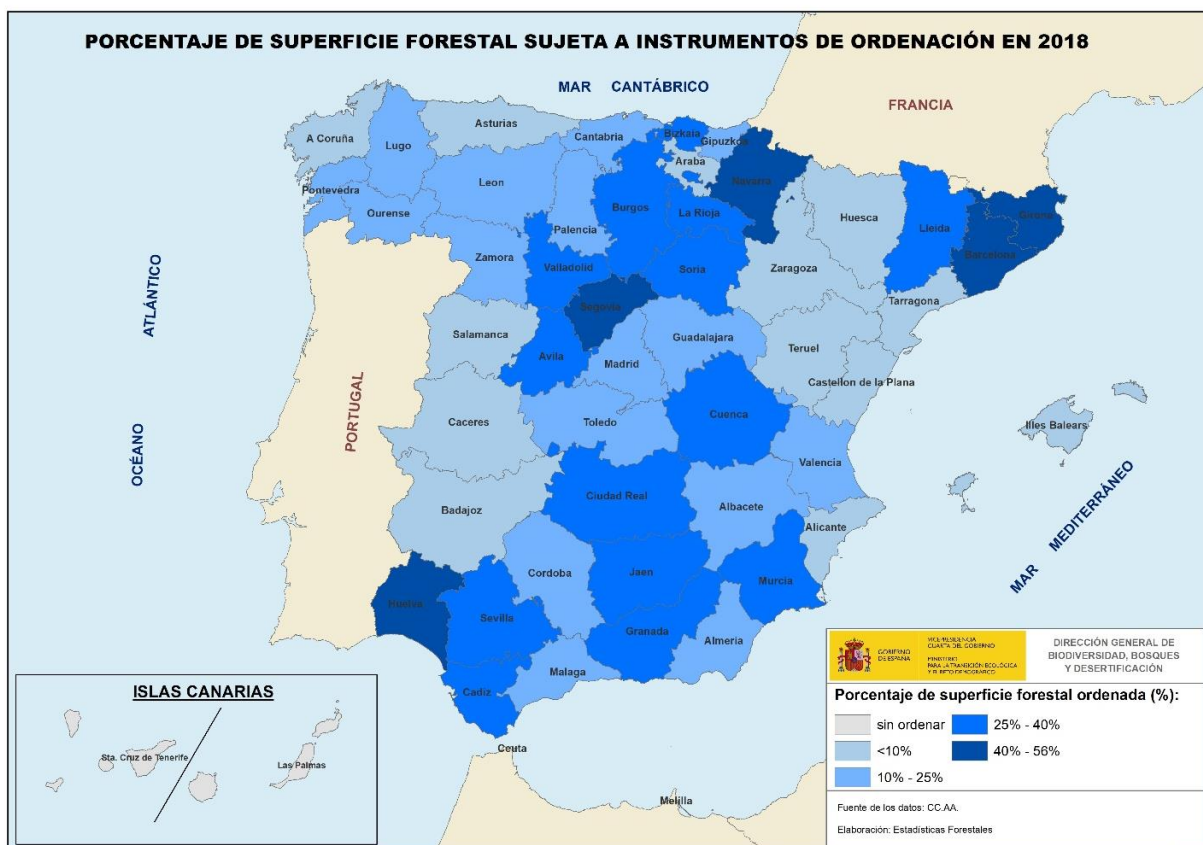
PORCENTAJE DE SUPERFICIE FORESTAL SUJETA A INSTRUMENTOS DE ORDENACIÓN EN 2018

MAR CANTÁBRICO

FRANCIA

A Coruña
Lugo
Asturias
Cantabria
Bizkaia
Gipuzkoa
Araba
Navarra
Pontevedra
Ourense
Leon
Burgos
La Rioja
Huesca
Lleida
Girona
Palencia
Barcelona
Zamora
Valladolid
Soria
Zaragoza
Tarragona
Segovia
Salamanca
Guadalajara
Teruel
Avila
Madrid
Castellon de la Plana
Caceres
Toledo
Cuenca
Illes Balears
Valencia
Ciudad Real
Albacete
Badajoz
Alicante
Cordoba
Jaen
Murcia
Huelva
Sevilla
Granada
Almeria
Malaga
Cadiz
Ceuta
Melilla

ATLÁNTICO
OCÉANO
PORTUGAL
MAR MEDITERRÁNEO

ISLAS CANARIAS
Sta. Cruz de Tenerife
Las Palmas

GOBIERNO DE ESPAÑA
VICEPRESIDENCIA CUARTA DEL GOBIERNO
MINISTERIO PARA LA TRANSICIÓN ECOLÓGICA Y EL RETO DEMOGRÁFICO
DIRECCIÓN GENERAL DE BIODIVERSIDAD, BOSQUES Y DESERTIFICACIÓN

Porcentaje de superficie forestal ordenada (%):
sin ordenar
25% - 40%
<10%
40% - 56%
10% - 25%

Fuente de los datos: CC.AA.
Elaboración: Estadísticas Forestales